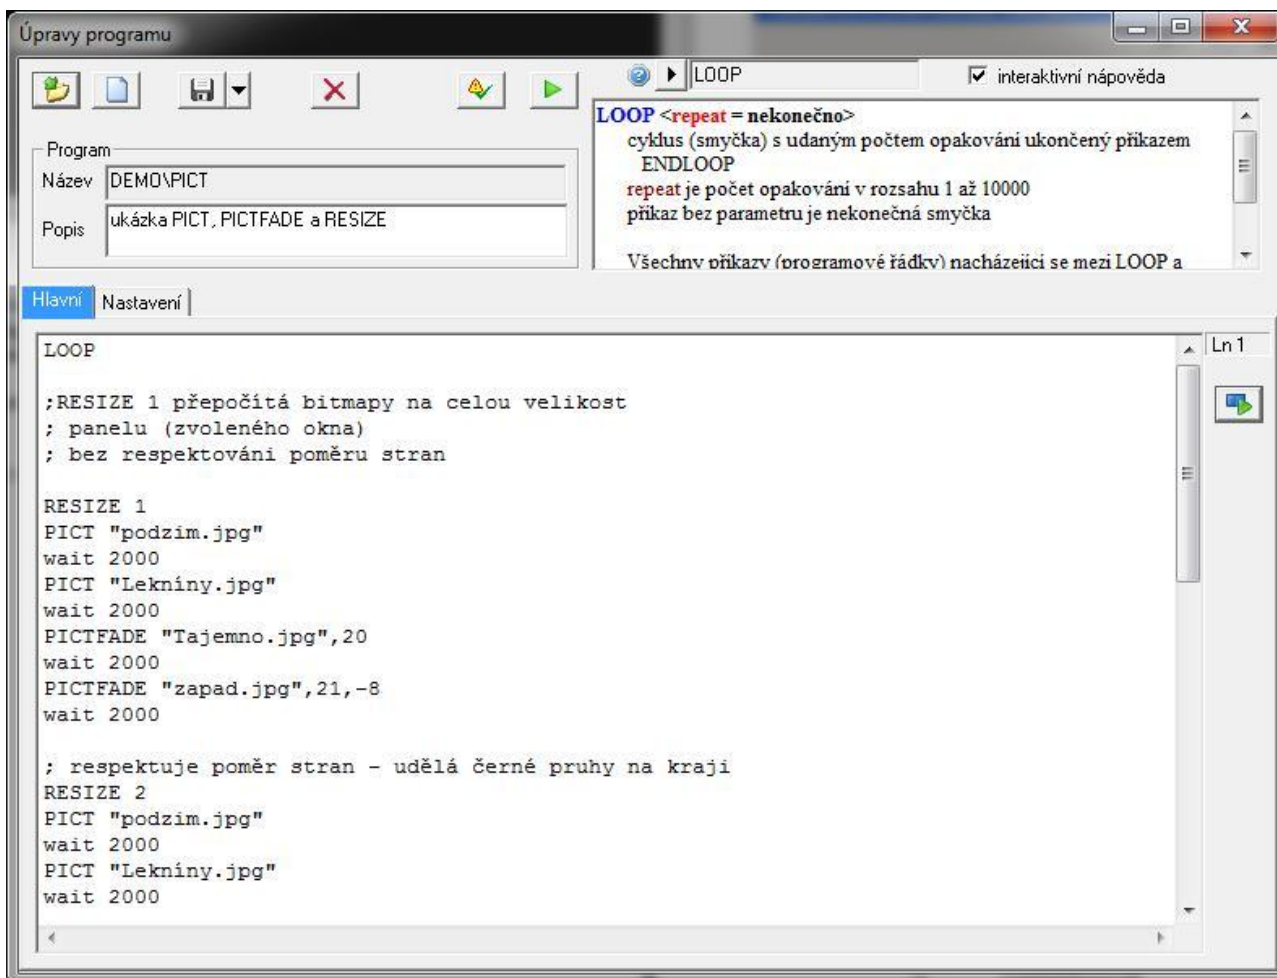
Úpravy programu

LOOP

interaktivní nápověda

Program
Název DEMO\PICT
Popis ukázka PICT, PICTFADE a RESIZE

LOOP <repeat = nekonečno>
cyklus (smyčka) s udaným počtem opakování ukončený příkazem ENDLOOP
repeat je počet opakování v rozsahu 1 až 10000
příkaz bez parametru je nekonečná smyčka

Všechny příkazy (programové řádky) nacházející se mezi LOOP a

Hlavní Nastavení

Ln 1

LOOP

;RESIZE 1 přepočítá bitmapy na celou velikost
; panelu (zvoleného okna)
; bez respektování poměru stran

RESIZE 1
PICT "podzim.jpg"
wait 2000
PICT "Lekníny.jpg"
wait 2000
PICTFADE "Tajemno.jpg",20
wait 2000
PICTFADE "zapad.jpg",21,-8
wait 2000

; respektuje poměr stran - udělá černé pruhy na kraji
RESIZE 2
PICT "podzim.jpg"
wait 2000
PICT "Lekníny.jpg"
wait 2000